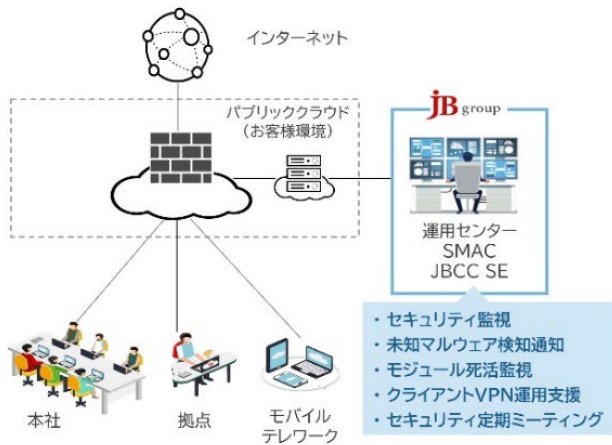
インターネット

パブリッククラウド
（お客様環境）

JB group

運用センター
SMAC
JBCC SE

・セキュリティ監視
・未知マルウェア検知通知
・モジュール死活監視
・クライアントVPN運用支援
・セキュリティ定期ミーティング

本社

拠点

モバイル
テレワーク